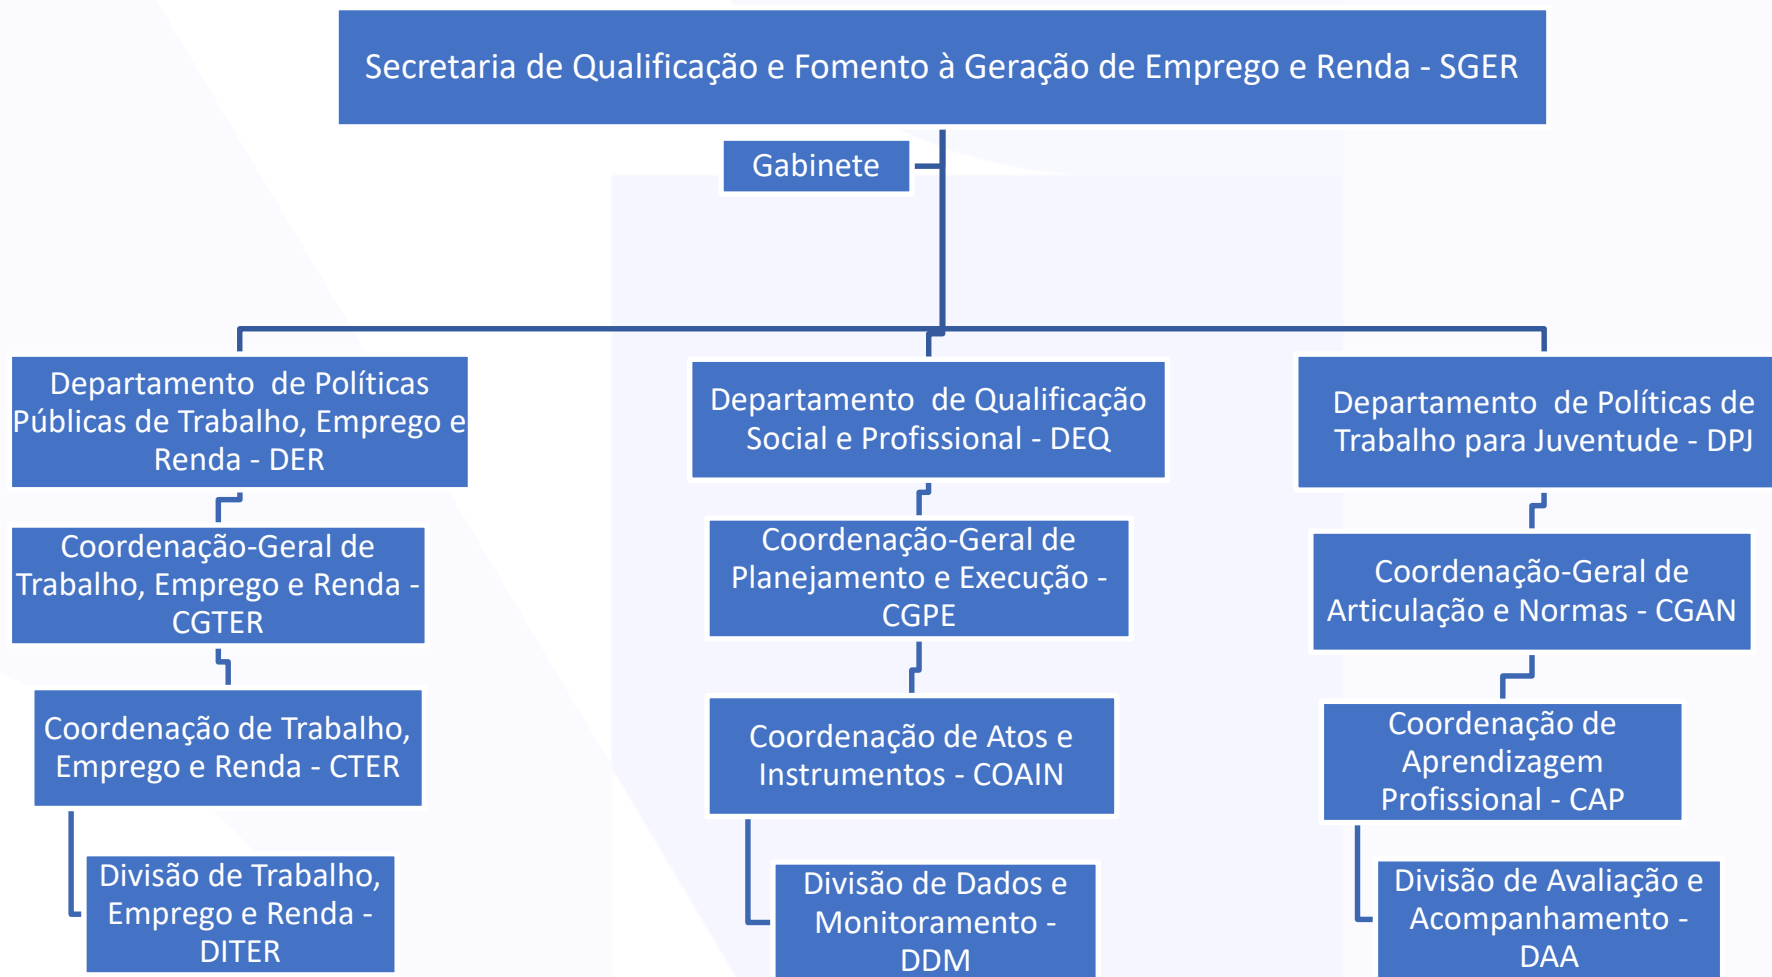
Secretaria de Qualificação e Fomento à Geração de Emprego e Renda - SGER

Gabinete

Departamento de Políticas Públicas de Trabalho, Emprego e Renda - DER

Coordenação-Geral de Trabalho, Emprego e Renda - CGTER

Coordenação de Trabalho, Emprego e Renda - CTER

Divisão de Trabalho, Emprego e Renda - DITER

Departamento de Qualificação Social e Profissional - DEQ

Coordenação-Geral de Planejamento e Execução - CGPE

Coordenação de Atos e Instrumentos - COAIN

Divisão de Dados e Monitoramento - DDM

Departamento de Políticas de Trabalho para Juventude - DPJ

Coordenação-Geral de Articulação e Normas - CGAN

Coordenação de Aprendizagem Profissional - CAP

Divisão de Avaliação e Acompanhamento - DAA